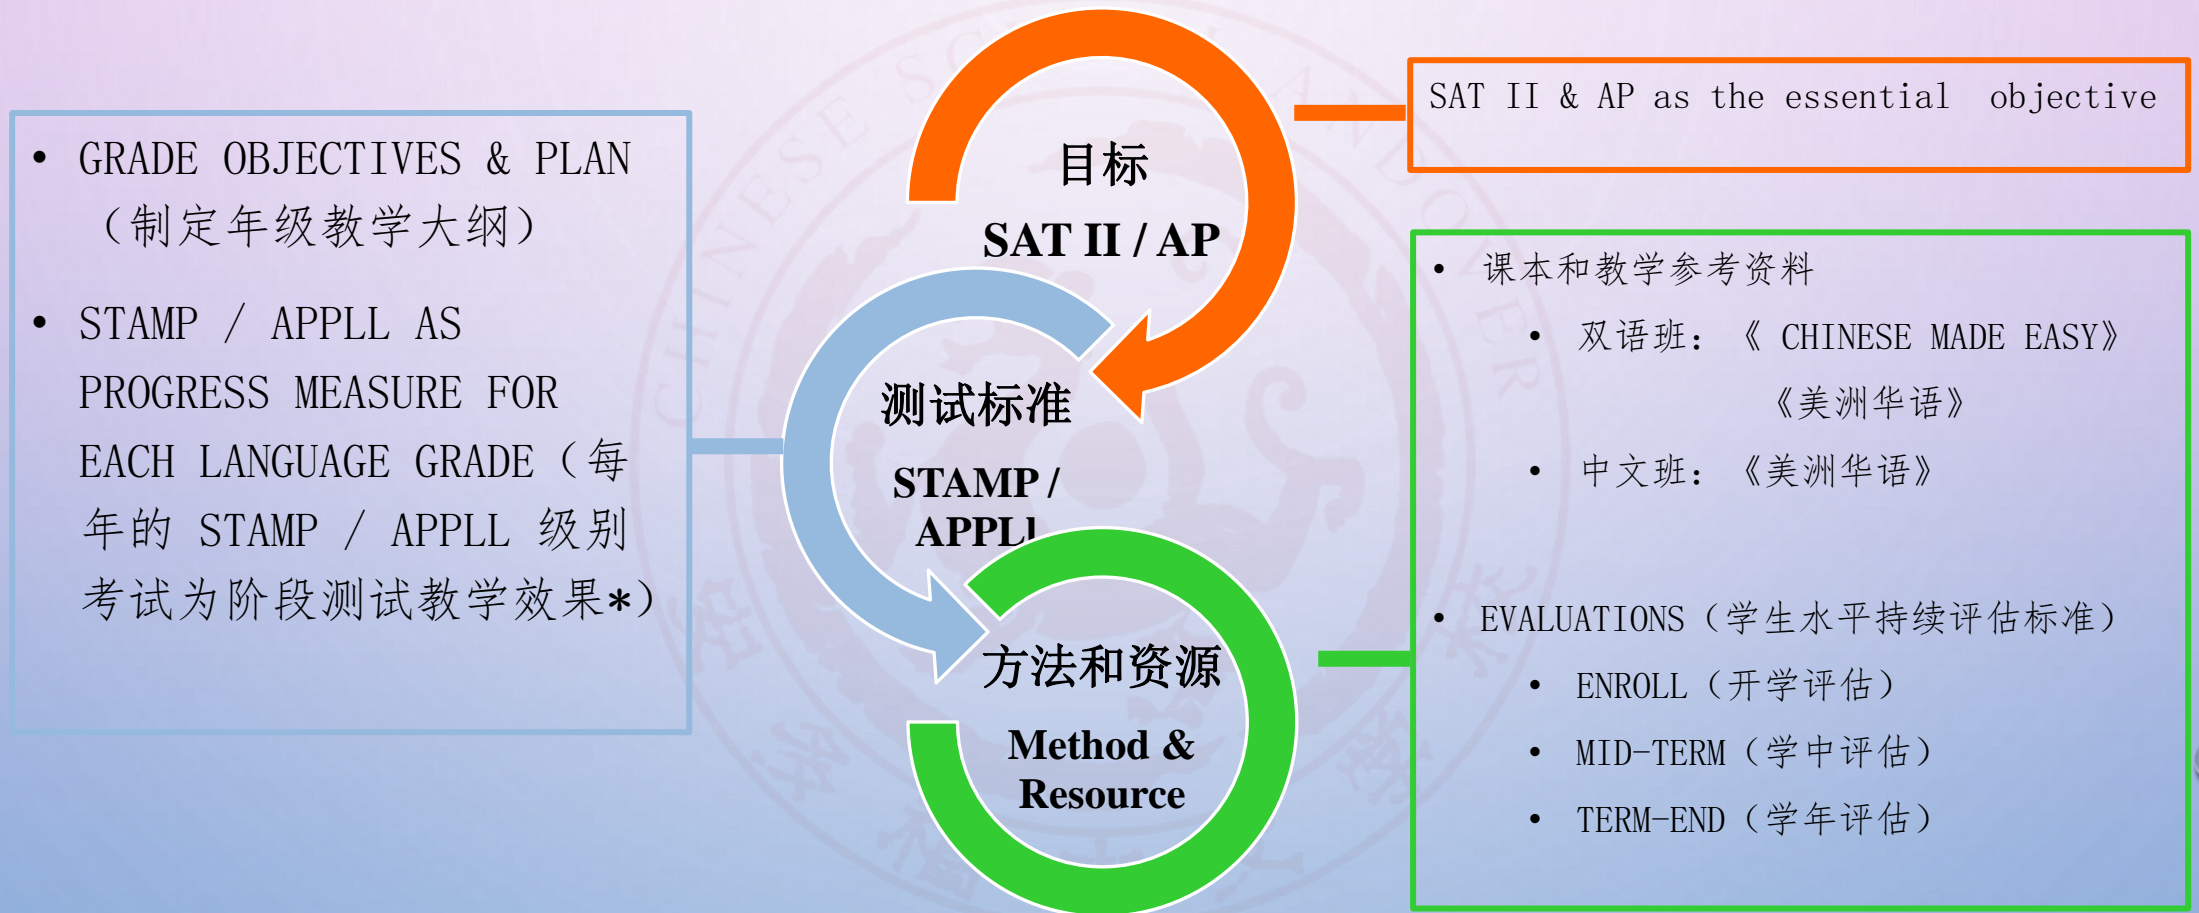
• GRADE OBJECTIVES & PLAN （制定年级教学大纲）

• STAMP / APPLL AS PROGRESS MEASURE FOR EACH LANGUAGE GRADE（每年的 STAMP / APPLL 级别考试为阶段测试教学效果*）

目标

SAT II / AP

测试标准

STAMP / APPLL

方法和资源

Method & Resource

SAT II & AP as the essential objective

• 课本和教学参考资料
  • 双语班：《 CHINESE MADE EASY》《美洲华语》
  • 中文班：《美洲华语》

• EVALUATIONS（学生水平持续评估标准）
  • ENROLL（开学评估）
  • MID-TERM（学中评估）
  • TERM-END（学年评估）